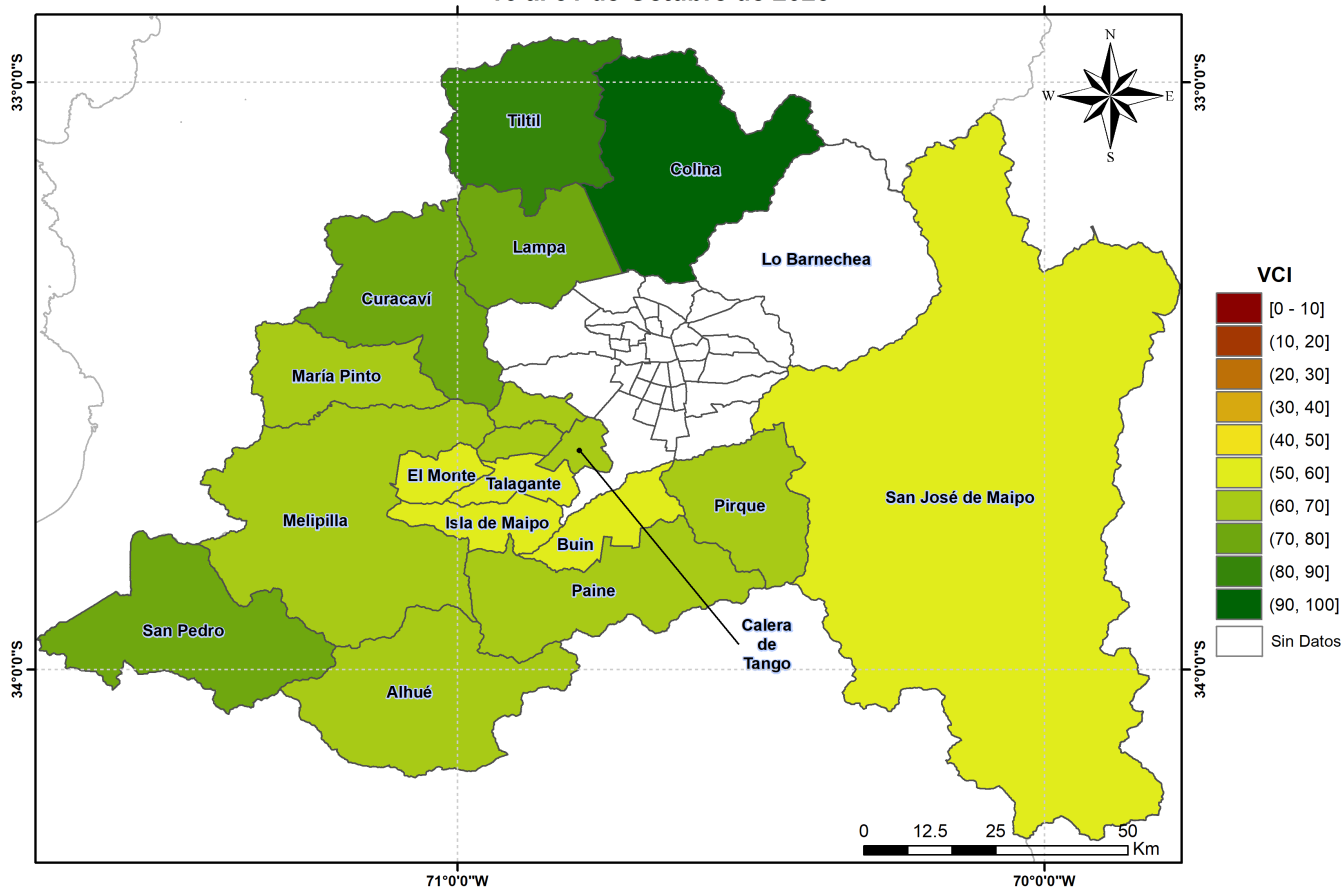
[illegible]

33°0'0"S
33°0'0"S
34°0'0"S
34°0'0"S

N
W
E
S

Tiltil
Colina
Lampa
Lo Barnechea
Curacaví
María Pinto
El Monte
Talagante
Isla de Maipo
Melipilla
Pirque
San José de Maipo
Buin
Paine
Calera de Tango
San Pedro
Alhué

VCI
| |
|---|
| [0 - 10] |
| (10, 20] |
| (20, 30] |
| (30, 40] |
| (40, 50] |
| (50, 60] |
| (60, 70] |
| (70, 80] |
| (80, 90] |
| (90, 100] |
| Sin Datos |

0 12.5 25 50 Km

71°0'0"W
70°0'0"W